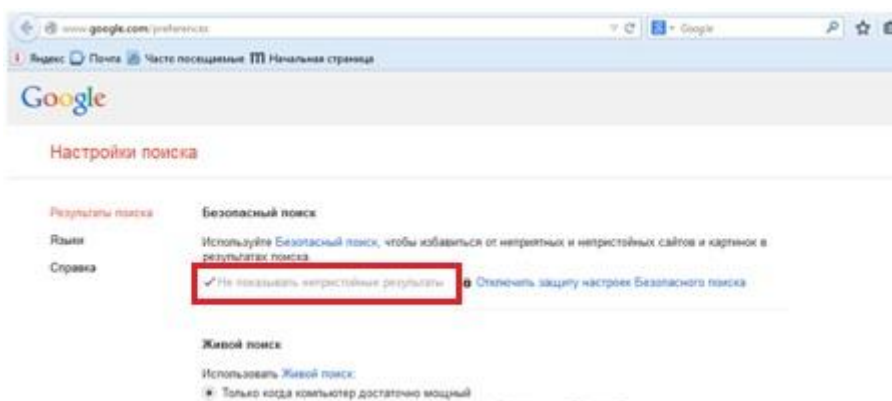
www.google.com/preferences

Google

Яндекс Почта Часто посещаемые Начальная страница

Google

Настройки поиска

Результаты поиска

Языки

Справка

Безопасный поиск

Используйте Безопасный поиск, чтобы избавиться от неприятных и непристойных сайтов и картинок в результатах поиска.

✓Не показывать непристойные результаты

Отключить защиту настроек Безопасного поиска

Живой поиск

Использовать Живой поиск:

Только когда компьютер достаточно мощный